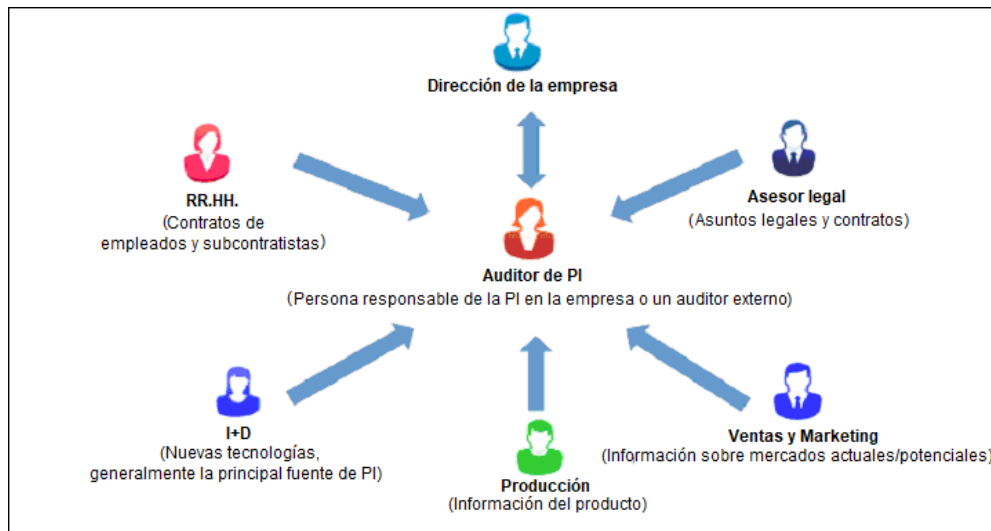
Dirección de la empresa

RR.HH.
(Contratos de empleados y subcontratistas)

Asesor legal
(Asuntos legales y contratos)

Auditor de PI
(Persona responsable de la PI en la empresa o un auditor externo)

I+D
(Nuevas tecnologías, generalmente la principal fuente de PI)

Producción
(Información del producto)

Ventas y Marketing
(Información sobre mercados actuales/potenciales)